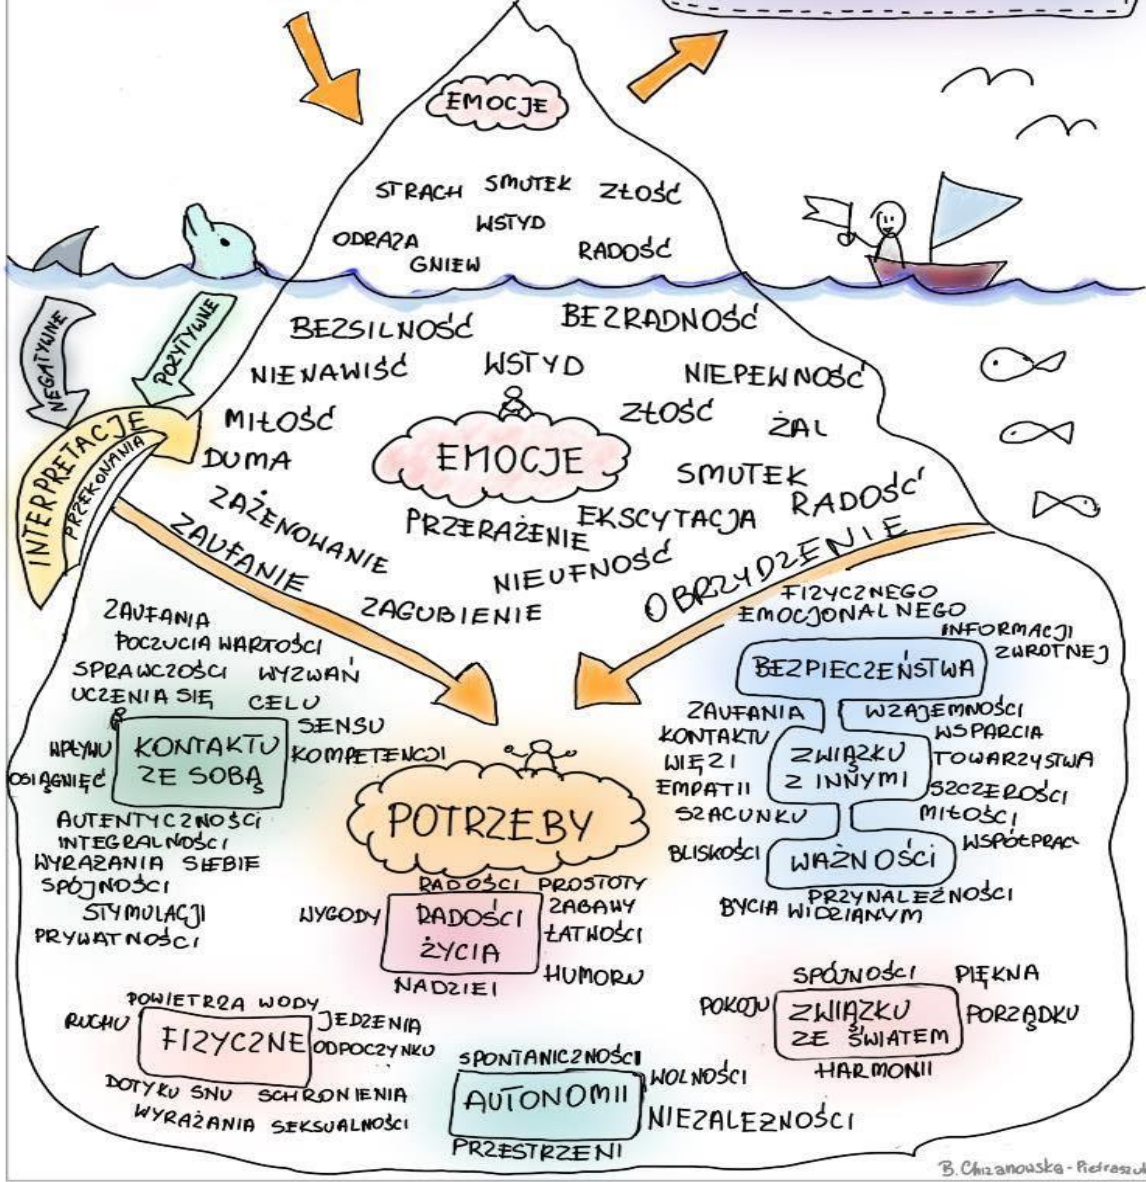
EMOCJE

STRACH SMUTEK ZŁOŚĆ
WSTYD
ODRAZA RADOŚĆ
GNIEW

NEGATYWNE
POZYTYWNE
INTERPRETACJE
PRZEKONANIA

BEZSILNOŚĆ BEZRADNOŚĆ
NIENAWIŚĆ WSTYD NIEPEWNOŚĆ
MIŁOŚĆ ZŁOŚĆ ŻAL
DUMA EMOCJE
SMUTEK RADOŚĆ
ZAŻENOWANIE EKSCYTACJA
PRZERAŻENIE
ZAUFANIE NIEUFNOŚĆ OBRZYDZENIE
ZAGUBIENIE

ZAUFANIA
POCZUCIA WARTOŚCI
SPRAWCZOŚCI WYZWAŃ
UCZENIA SIĘ CELU
SENSU
WPŁYWU KONTAKTU ZE SOBĄ KOMPETENCJI
OSIĄGNIĘĆ
AUTENTYCZNOŚCI
INTEGRALNOŚCI
WYRAŻANIA SIEBIE
SPÓJNOŚCI
STYMULACJI
PRYWATNOŚCI

FIZYCZNEGO
EMOCJONALNEGO
INFORMACJI ZWROTNEJ
BEZPIECZEŃSTWA
ZAUFANIA WZAJEMNOŚCI
KONTAKTU WSPARCIA
WIĘZI ZWIĄZKU Z INNYMI TOWARZYSTWA
EMPATII SZCZEROŚCI
SZACUNKU MIŁOŚCI
WSPÓŁPRACY
BLISKOŚCI WAŻNOŚCI
PRZYNALEŻNOŚCI
BYCIA WIDZIANYM

POTRZEBY

RADOŚCI PROSTOTY
WYGODY RADOŚCI ŻYCIA ZABAWY
ŁATWOŚCI
NADZIEI HUMORU

POWIETRZA WODY
RUCHU FIZYCZNE JEDZENIA
ODPOCZYNKU
DOTYKU SNU SCHRONIENIA
WYRAŻANIA SEKSUALNOŚCI

SPONTANICZNOŚCI
AUTONOMII WOLNOŚCI
NIEZALEŻNOŚCI
PRZESTRZENI

SPÓJNOŚCI PIĘKNA
POKOJU ZWIĄZKU ZE ŚWIATEM PORZĄDKU
HARMONII

B. Chrzanowska - Pietraszuk